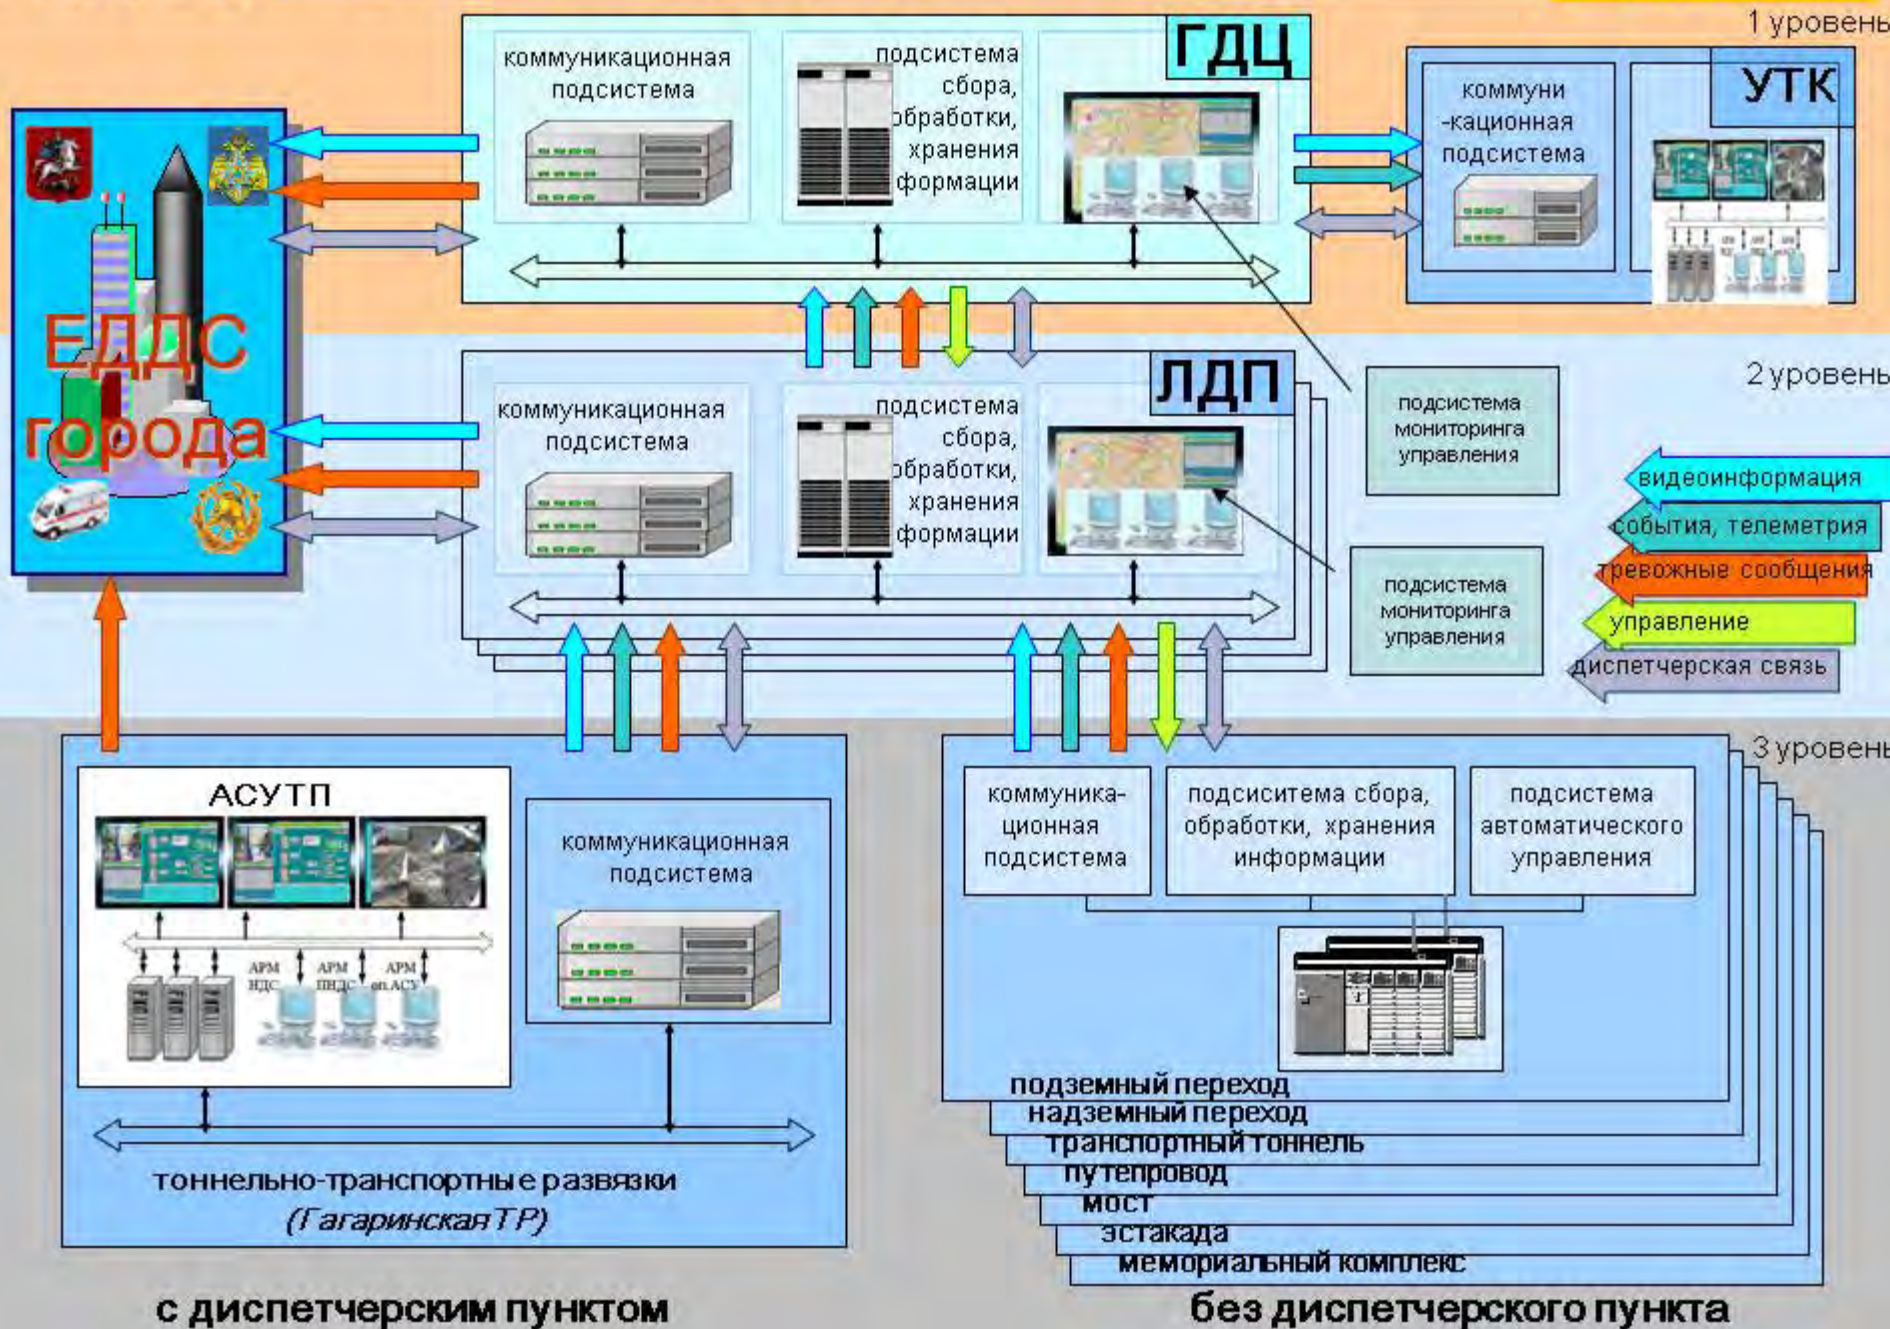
1 уровень

ГДЦ

коммуникационная подсистема

подсистема сбора, обработки, хранения формации

УТК

коммуни-кационная подсистема

ЕДДС города

2 уровень

ЛДП

коммуникационная подсистема

подсистема сбора, обработки, хранения формации

подсистема мониторинга управления

подсистема мониторинга управления

видеоинформация

события, телеметрия

тревожные сообщения

управление

диспетчерская связь

3 уровень

АСУТП

АРМ НДС

АРМ ПНДС

АРМ оп.АСУ

коммуникационная подсистема

тоннельно-транспортные развязки (Гагаринская ТР)

коммуника-ционная подсистема

подсиситема сбора, обработки, хранения информации

подсистема автоматического управления

подземный переход

надземный переход

транспортный тоннель

путепровод

мост

эстакада

мемориальный комплекс

с диспетчерским пунктом

без диспетчерского пункта